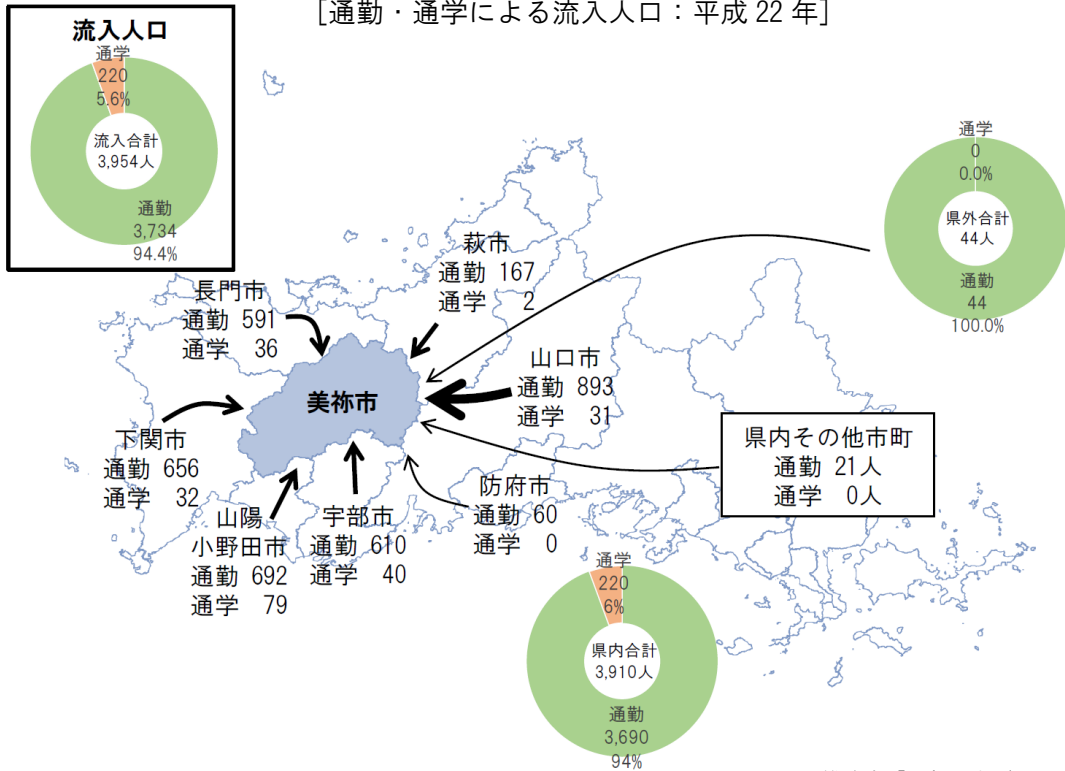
[通勤・通学による流入人口：平成 22 年]

流入人口
通学
220
5.6%
流入合計
3,954人
通勤
3,734
94.4%

通学
0
0.0%
県外合計
44人
通勤
44
100.0%

萩市
通勤 167
通学 2

長門市
通勤 591
通学 36

山口市
通勤 893
通学 31

美祢市

下関市
通勤 656
通学 32

県内その他市町
通勤 21人
通学 0人

防府市
通勤 60
通学 0

山陽小野田市
通勤 692
通学 79

宇部市
通勤 610
通学 40

通学
220
6%
県内合計
3,910人
通勤
3,690
94%